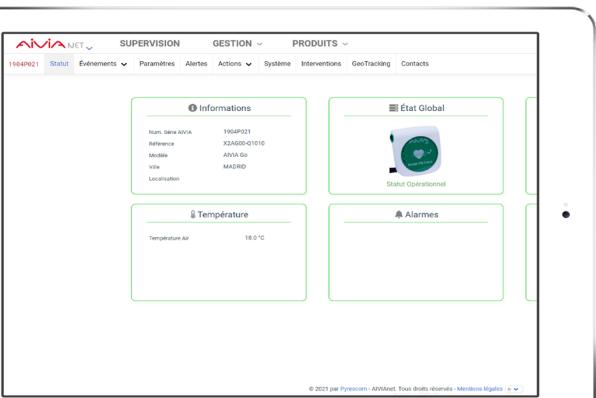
AIVIA NET

SUPERVISION GESTION PRODUITS

1904P021 Statut Événements Paramètres Alertes Actions Système Interventions GeoTracking Contacts

Informations

Num. Série AIVIA 1904P021
Référence X2AG00-Q1010
Modèle AIVIA Go
Ville MADRID
Localisation

État Global

Statut Opérationnel

Température

Température Air 18.0 °C

Alarmes

© 2021 par Pyrescom - AIVIAnet. Tous droits réservés - Mentions légales